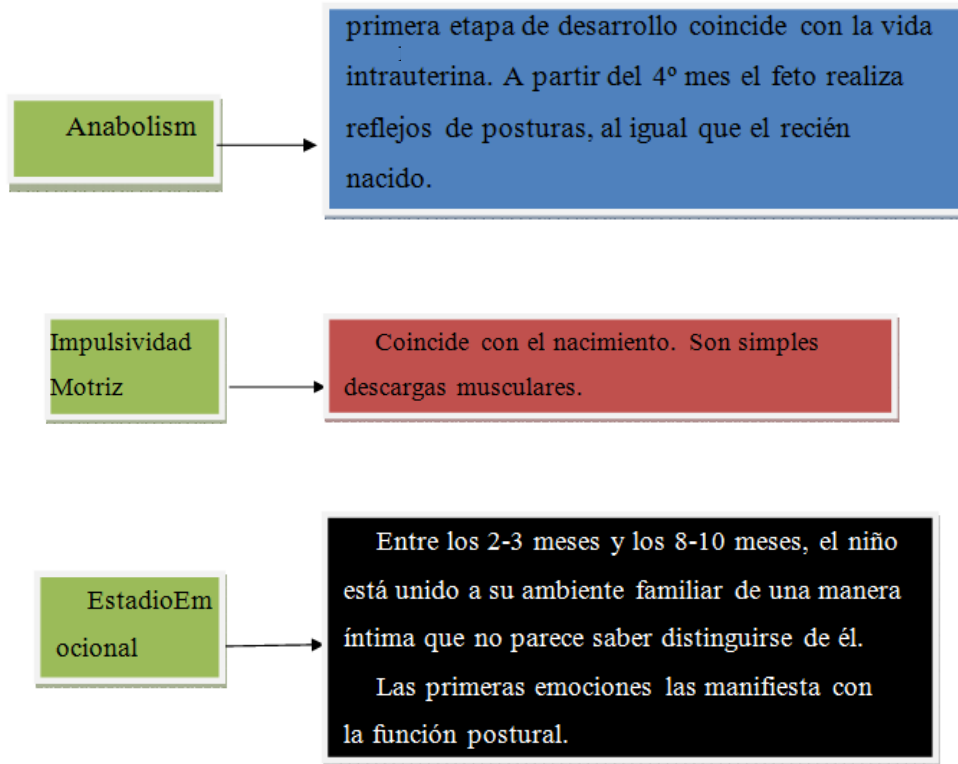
Anabolism

primera etapa de desarrollo coincide con la vida intrauterina. A partir del 4º mes el feto realiza reflejos de posturas, al igual que el recién nacido.

Impulsividad Motriz

Coincide con el nacimiento. Son simples descargas musculares.

EstadioEm ocional

Entre los 2-3 meses y los 8-10 meses, el niño está unido a su ambiente familiar de una manera íntima que no parece saber distinguirse de él.

Las primeras emociones las manifiesta con la función postural.